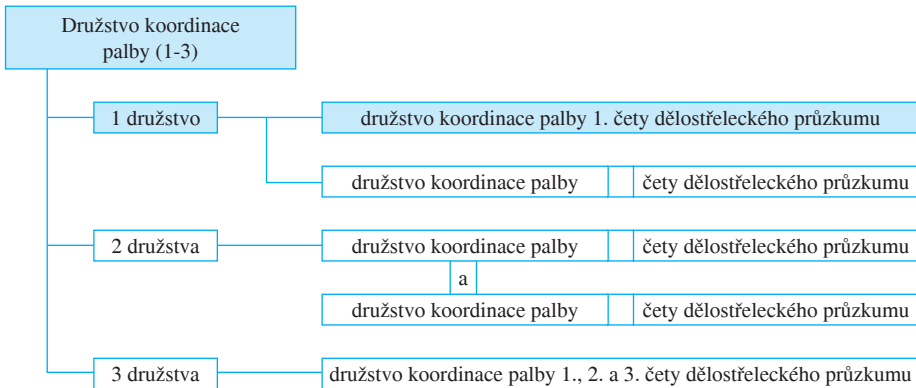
Družstvo koordinace palby (1-3)

1 družstvo

družstvo koordinace palby 1. čety dělostřeleckého průzkumu

družstvo koordinace palby

čety dělostřeleckého průzkumu

2 družstva

družstvo koordinace palby

čety dělostřeleckého průzkumu

a

družstvo koordinace palby

čety dělostřeleckého průzkumu

3 družstva

družstvo koordinace palby 1., 2. a 3. čety dělostřeleckého průzkumu